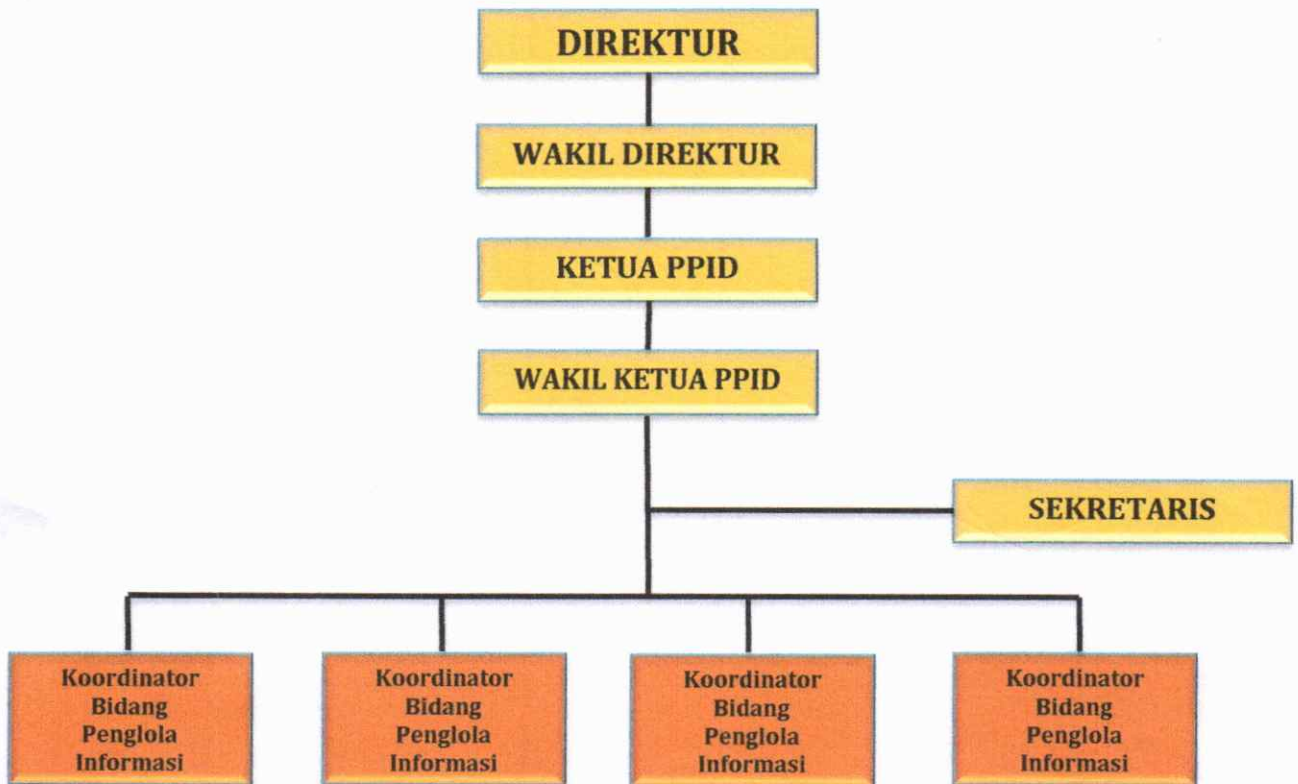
DIREKTUR

WAKIL DIREKTUR

KETUA PPID

WAKIL KETUA PPID

SEKRETARIS

Koordinator Bidang Penglola Informasi

Koordinator Bidang Penglola Informasi

Koordinator Bidang Penglola Informasi

Koordinator Bidang Penglola Informasi